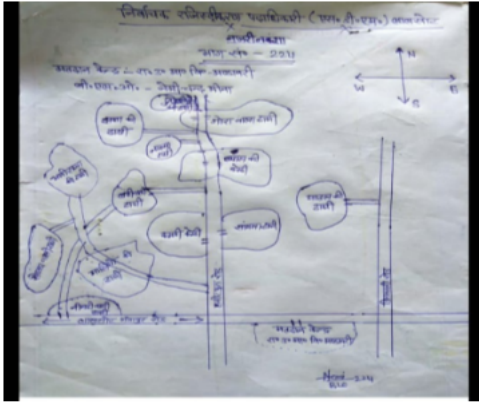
निर्वाचक रजिस्ट्रीकरण पदाधिकारी (एस.डी.एम.) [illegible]
नजरीनक्शा
भाग सं० - 227
मतदान केन्द्र - रा० प्रा० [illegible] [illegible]
बी०एल०ओ० - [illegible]

N
W
E
S

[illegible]
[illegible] की टोली
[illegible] टोली
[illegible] टोली
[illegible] की टोली
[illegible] टोली
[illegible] टोली
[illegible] की टोली
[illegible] टोली
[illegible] की टोली
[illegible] टोली
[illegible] टोली
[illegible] टोली
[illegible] की टोली
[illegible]
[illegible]
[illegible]
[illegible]
मतदान केन्द्र
रा० प्रा० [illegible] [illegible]

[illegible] 227
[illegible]